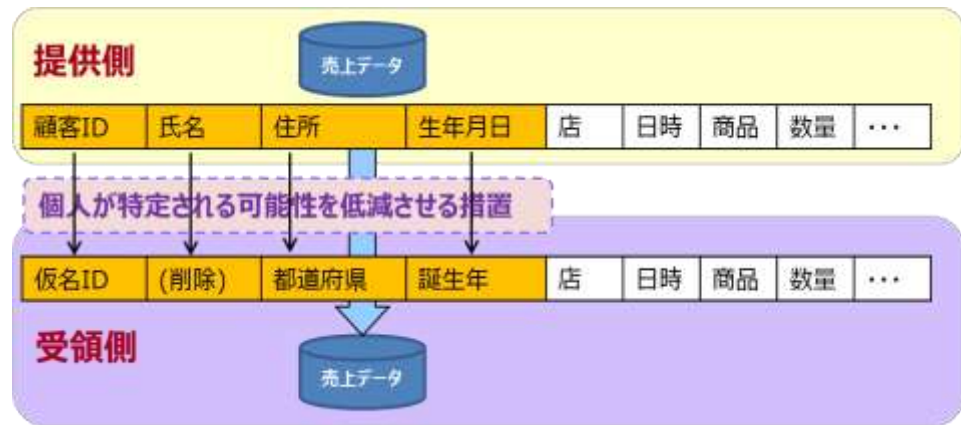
提供側

売上データ

| 顧客ID | 氏名 | 住所 | 生年月日 | 店 | 日時 | 商品 | 数量 | ・・・ |
|---|---|---|---|---|---|---|---|---|

個人が特定される可能性を低減させる措置

| 仮名ID | (削除) | 都道府県 | 誕生年 | 店 | 日時 | 商品 | 数量 | ・・・ |
|---|---|---|---|---|---|---|---|---|

受領側

売上データ